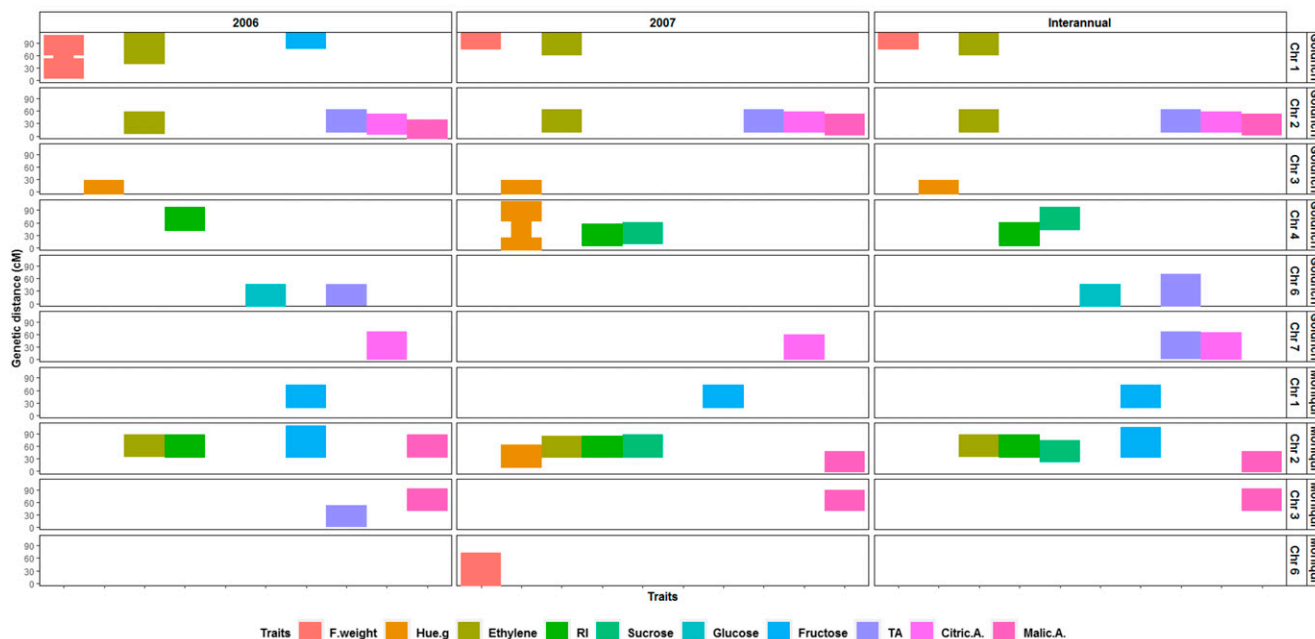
2006
2007
Interannual

Genetic distance (cM)

90 60 30 0

Chr 1 Gourich
Chr 2 Gourich
Chr 3 Gourich
Chr 4 Gourich
Chr 6 Gourich
Chr 7 Gourich
Chr 1 Moriquil
Chr 2 Moriquil
Chr 3 Moriquil
Chr 6 Moriquil

Traits

Traits F.weight Hue.g Ethylene RI Sucrose Glucose Fructose TA Citric.A. Malic.A.